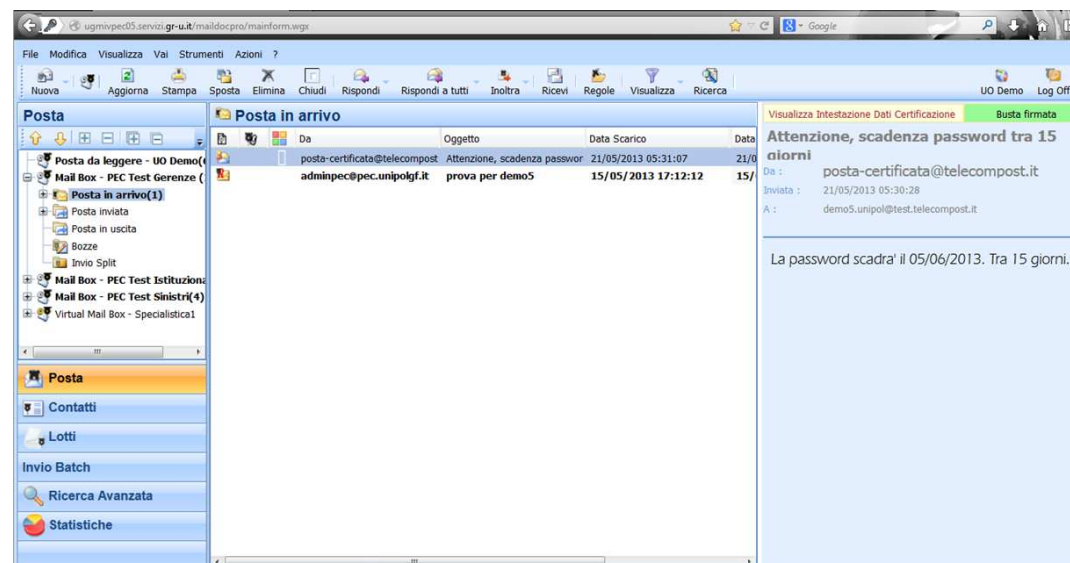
ugmivpec05.servizi.gr-u.it/maildocpro/mainform.wgx

Google

File Modifica Visualizza Vai Strumenti Azioni ?

Nuova Aggiorna Stampa Sposta Elimina Chiudi Rispondi Rispondi a tutti Inoltra Ricevi Regole Visualizza Ricerca UO Demo Log Off

Posta

Posta da leggere - UO Demo(
Mail Box - PEC Test Gerenze (
Posta in arrivo(1)
Posta inviata
Posta in uscita
Bozze
Invio Split
Mail Box - PEC Test Istituziona
Mail Box - PEC Test Sinistri(4)
Virtual Mail Box - Specialistica1

Posta
Contatti
Lotti
Invio Batch
Ricerca Avanzata
Statistiche

Posta in arrivo

| Da | Oggetto | Data Scarico | Data |
|---|---|---|---|
| posta-certificata@telecompost | Attenzione, scadenza passwor | 21/05/2013 05:31:07 | 21/0 |
| adminpec@pec.unipolgf.it | prova per demo5 | 15/05/2013 17:12:12 | 15/ |

Visualizza Intestazione Dati Certificazione Busta firmata

Attenzione, scadenza password tra 15 giorni

Da : posta-certificata@telecompost.it
Inviata : 21/05/2013 05:30:28
A : demo5.unipol@test.telecompost.it

La password scadra' il 05/06/2013. Tra 15 giorni.